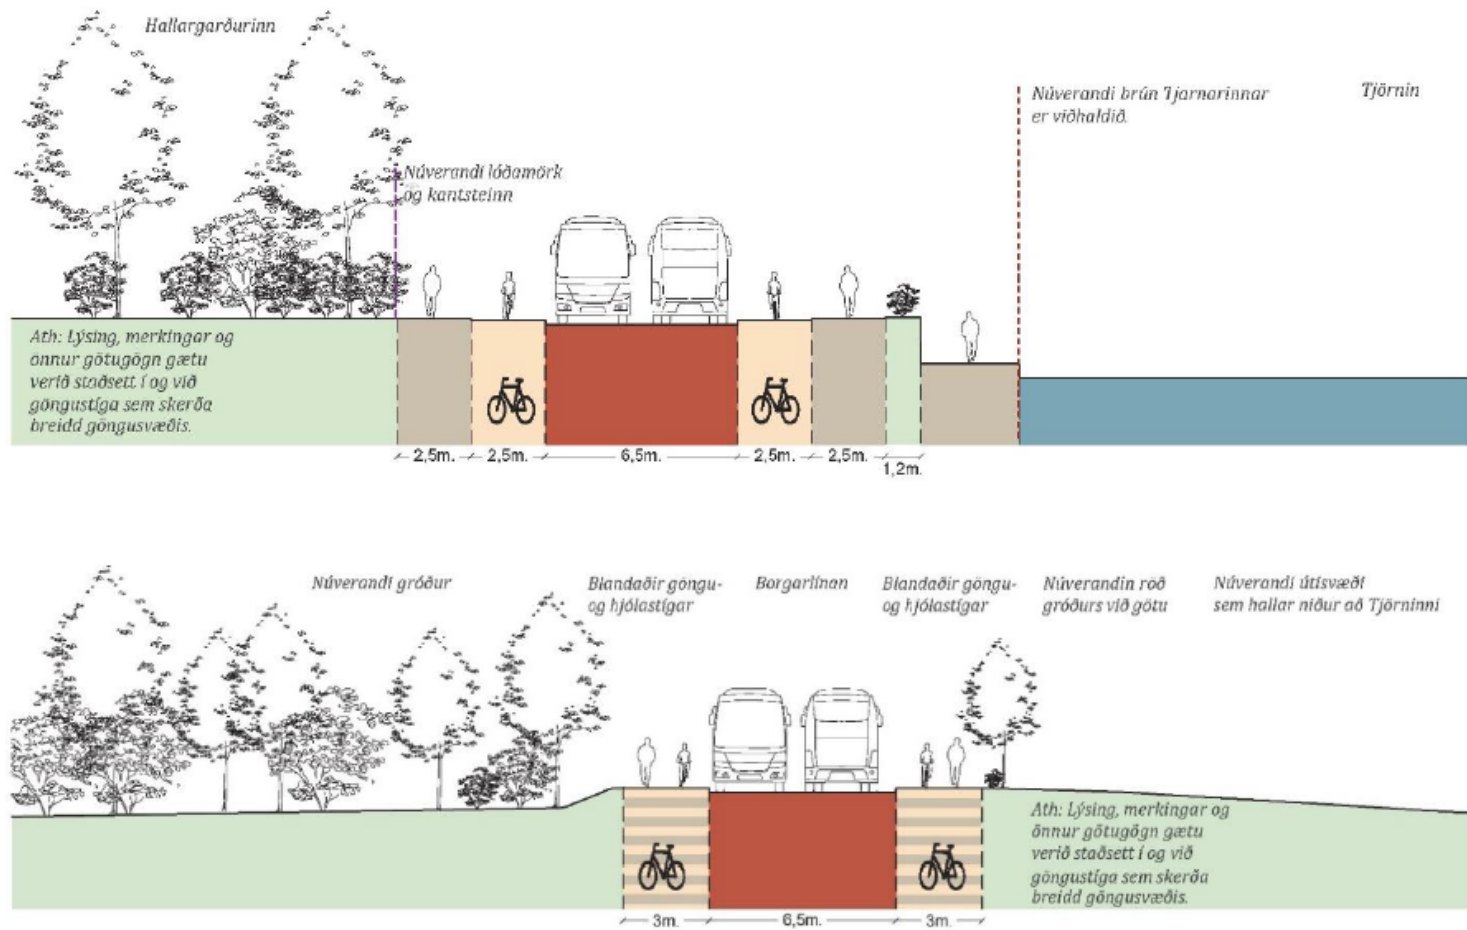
Hallargarðurinn

Núverandi lóðamörk og kantsteinn

Núverandi brún Tjarnarinnar er viðhaldið.

Tjörnin

Ath: Lýsing, merkingar og önnur götugögn gætu verið staðsett í og við göngustíga sem skerða breidd göngusvæðis.

2,5m. 2,5m. 6,5m. 2,5m. 2,5m. 1,2m.

Núverandi gróður

Blandaðir göngu- og hjólastígar

Borgarlínan

Blandaðir göngu- og hjólastígar

Núverandin röð gróðurs við götu

Núverandi útisvæði sem hallar niður að Tjörninni

Ath: Lýsing, merkingar og önnur götugögn gætu verið staðsett í og við göngustíga sem skerða breidd göngusvæðis.

3m. 6,5m. 3m.